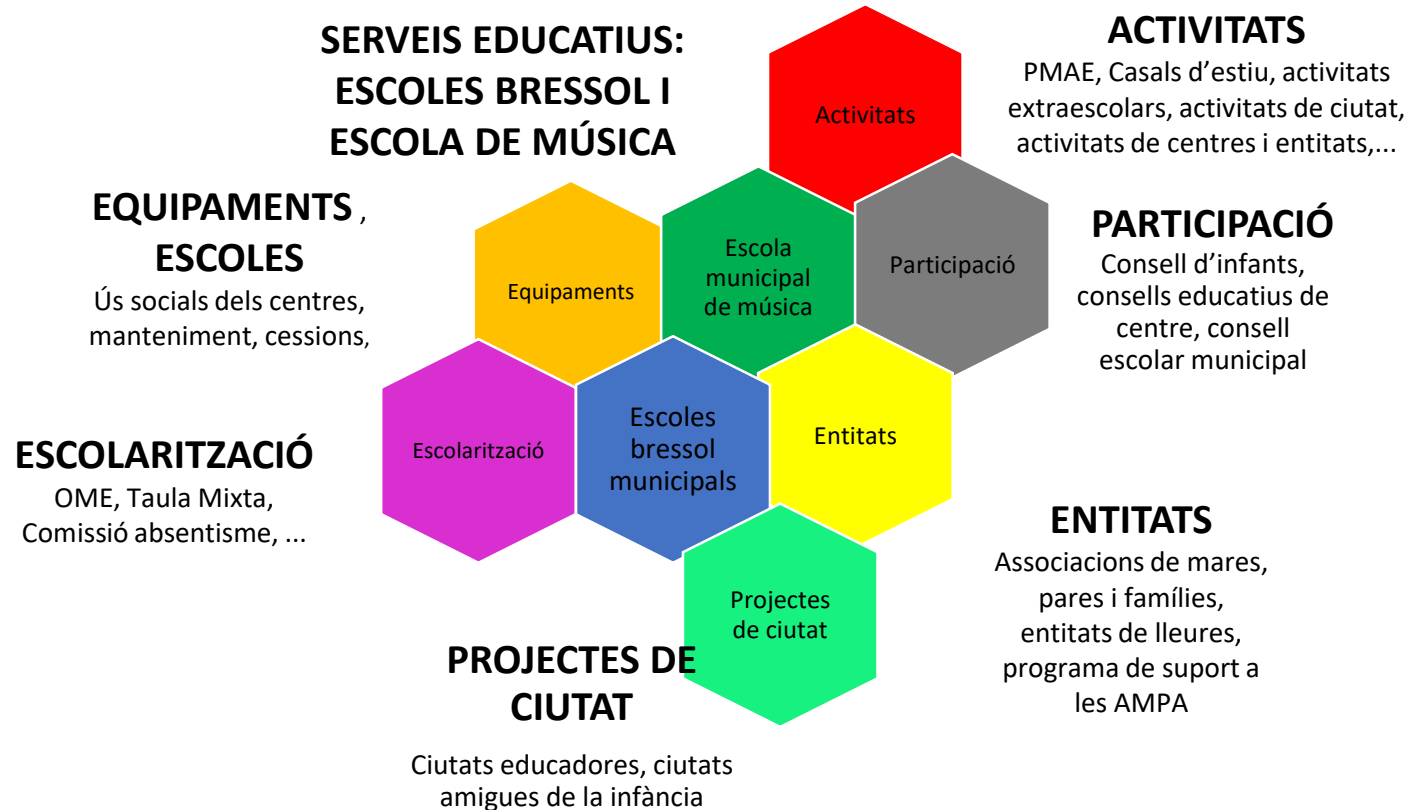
SERVEIS EDUCATIUS: ESCOLES BRESSOL I ESCOLA DE MÚSICA

ACTIVITATS
PMAE, Casals d'estiu, activitats extraescolars, activitats de ciutat, activitats de centres i entitats,...

Activitats

EQUIPAMENTS , ESCOLES
Ús socials dels centres, manteniment, cessions,

Equipaments

Escola municipal de música

Participació

PARTICIPACIÓ
Consell d'infants, consells educatius de centre, consell escolar municipal

ESCOLARITZACIÓ
OME, Taula Mixta, Comissió absentisme, ...

Escolarització

Escoles bressol municipals

Entitats

ENTITATS
Associacions de mares, pares i famílies, entitats de lleures, programa de suport a les AMPA

Projectes de ciutat

PROJECTES DE CIUTAT

Ciutats educadores, ciutats amigues de la infància